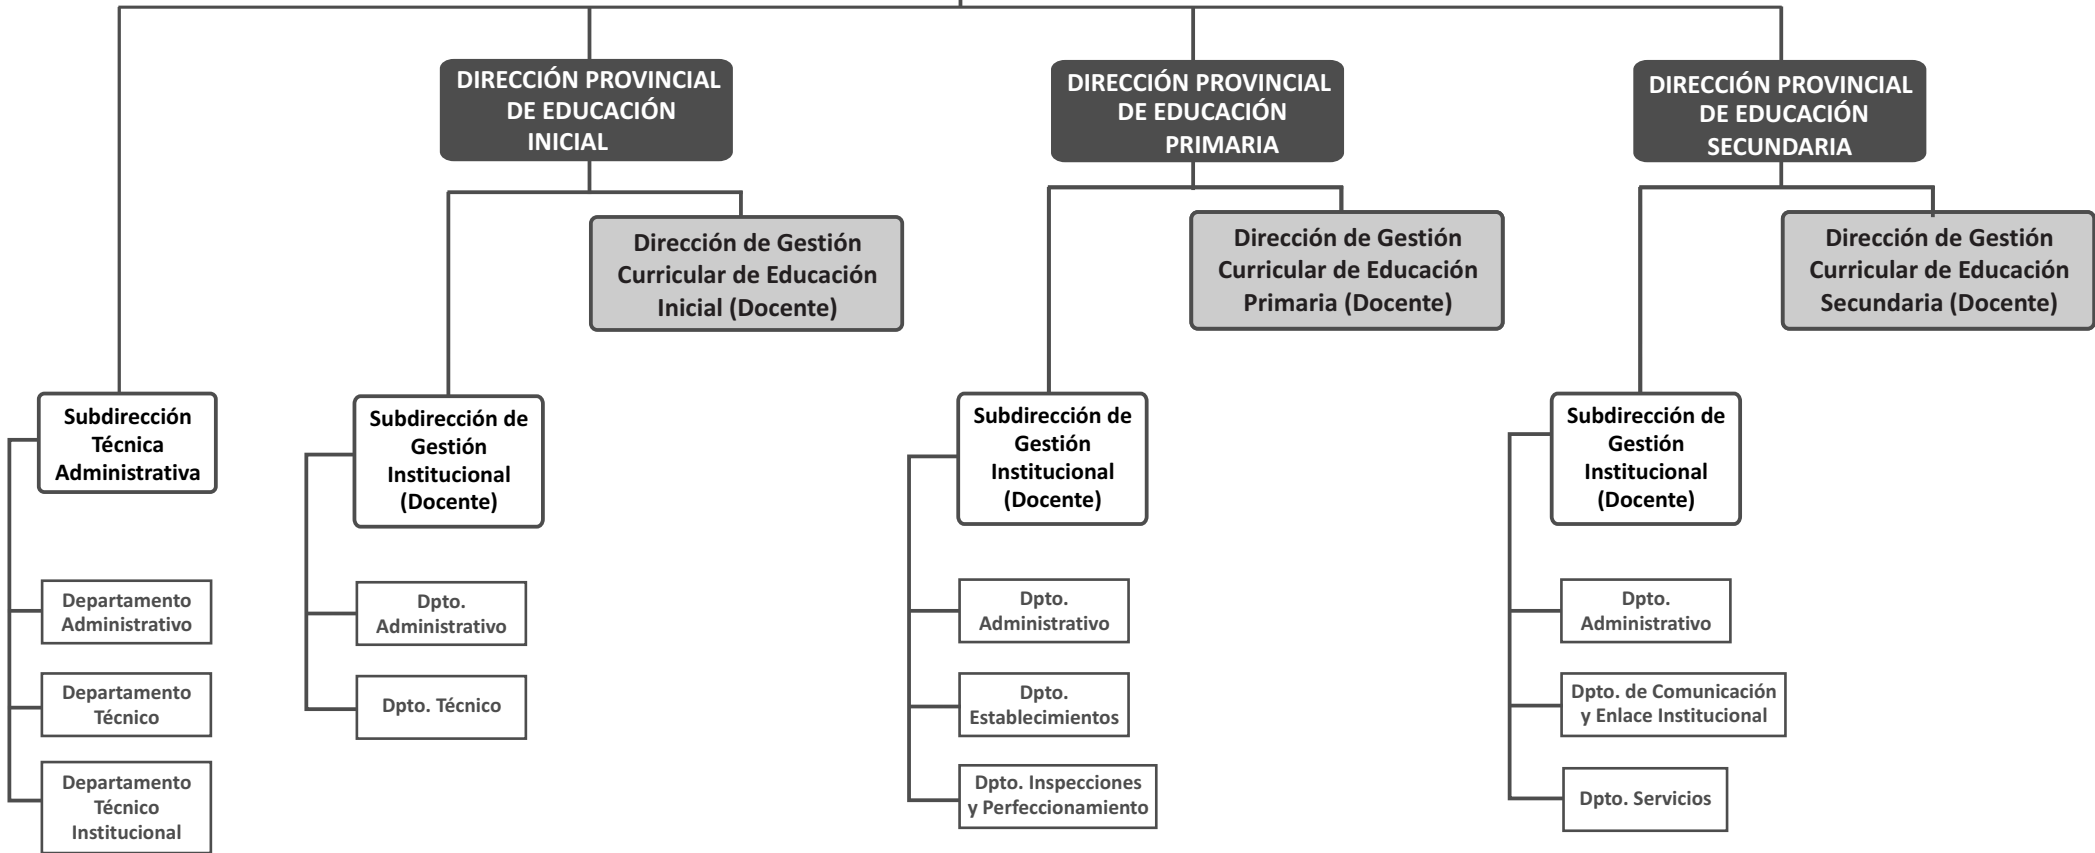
DIRECCIÓN PROVINCIAL DE EDUCACIÓN INICIAL

DIRECCIÓN PROVINCIAL DE EDUCACIÓN PRIMARIA

DIRECCIÓN PROVINCIAL DE EDUCACIÓN SECUNDARIA

Dirección de Gestión Curricular de Educación Inicial (Docente)

Dirección de Gestión Curricular de Educación Primaria (Docente)

Dirección de Gestión Curricular de Educación Secundaria (Docente)

Subdirección Técnica Administrativa

Departamento Administrativo

Departamento Técnico

Departamento Técnico Institucional

Subdirección de Gestión Institucional (Docente)

Dpto. Administrativo

Dpto. Técnico

Subdirección de Gestión Institucional (Docente)

Dpto. Administrativo

Dpto. Establecimientos

Dpto. Inspecciones y Perfeccionamiento

Subdirección de Gestión Institucional (Docente)

Dpto. Administrativo

Dpto. de Comunicación y Enlace Institucional

Dpto. Servicios